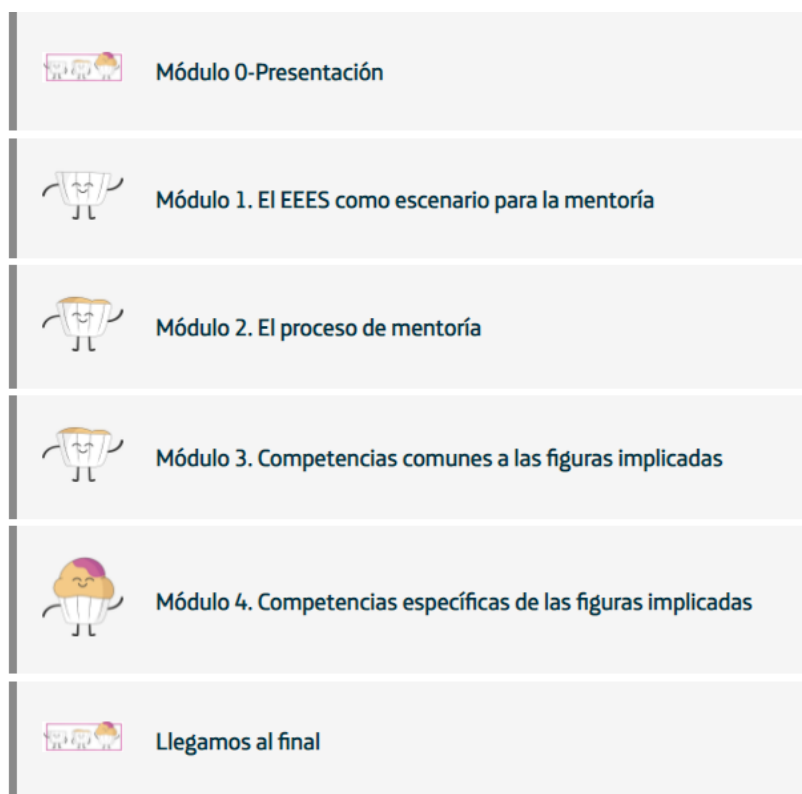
Módulo 0-Presentación

Módulo 1. El EEES como escenario para la mentoría

Módulo 2. El proceso de mentoría

Módulo 3. Competencias comunes a las figuras implicadas

Módulo 4. Competencias específicas de las figuras implicadas

Llegamos al final